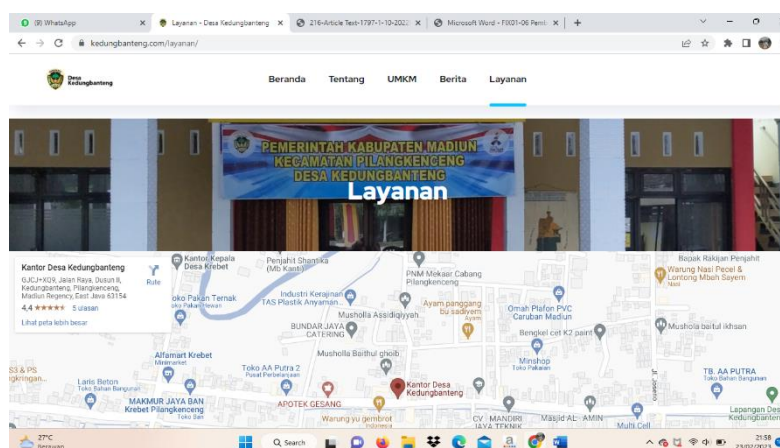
(9) WhatsApp
Layanan – Desa Kedungbanteng
216-Article Text-1797-1-10-2022
Microsoft Word - FIX01-06 Penit
kedungbanteng.com/layanan/

Desa Kedungbanteng
Beranda Tentang UMKM Berita Layanan

PEMERINTAH KABUPATEN MADIUN
KECAMATAN PILANGKENCENG
DESA KEDUNGBANTENG

Layanan

Kantor Desa Kedungbanteng
GJCJ+XQ9, Jalan Raya, Dusun II, Kedungbanteng, Pilangkenceng, Madiun Regency, East Java 63154
4,4 ★★★★★ 5 ulasan
Lihat peta lebih besar
Rute

Kantor Kepala Desa Krebet
Penjahit Shantika (Mb Kanti)
PNM Mekaar Cabang Pilangkenceng
Bapak Rakijan Penjahit
Warung Nasi Pecel & Lontong Mbah Sayem
Toko Pakan Ternak
Toko Pakan Hewan
Industri Kerajinan TAS Plastik Anyaman...
Ayam panggang bu sadiyem
Omah Plafon PVC Caruban Madiun
Mushola Assidiqiyyah
BUNDAR JAYA CATERING
Bengkel cet K2 paint
Mushola baitul ikhsan
Musholla Baithul ghoib
Minshop
Toko Pakaian
Alfamart Krebet
Minimarket
Toko AA Putra 2
Pusat Perbelanjaan
TB. AA PUTRA
Toko Bahan Bangunan
Laris Beton
Toko Bahan Bangunan
Kantor Desa Kedungbanteng
MAKMUR JAYA BAN Krebet Pilangkenceng
Toko Ban
APOTEK GESANG
Warung yu gembrot
CV. MANDIRI JAYA TEKNIK
Masjid AL- AMIN
Multi Cell
Lapangan Desa Kedungbanteng
27°C Berawan
Search
21:58